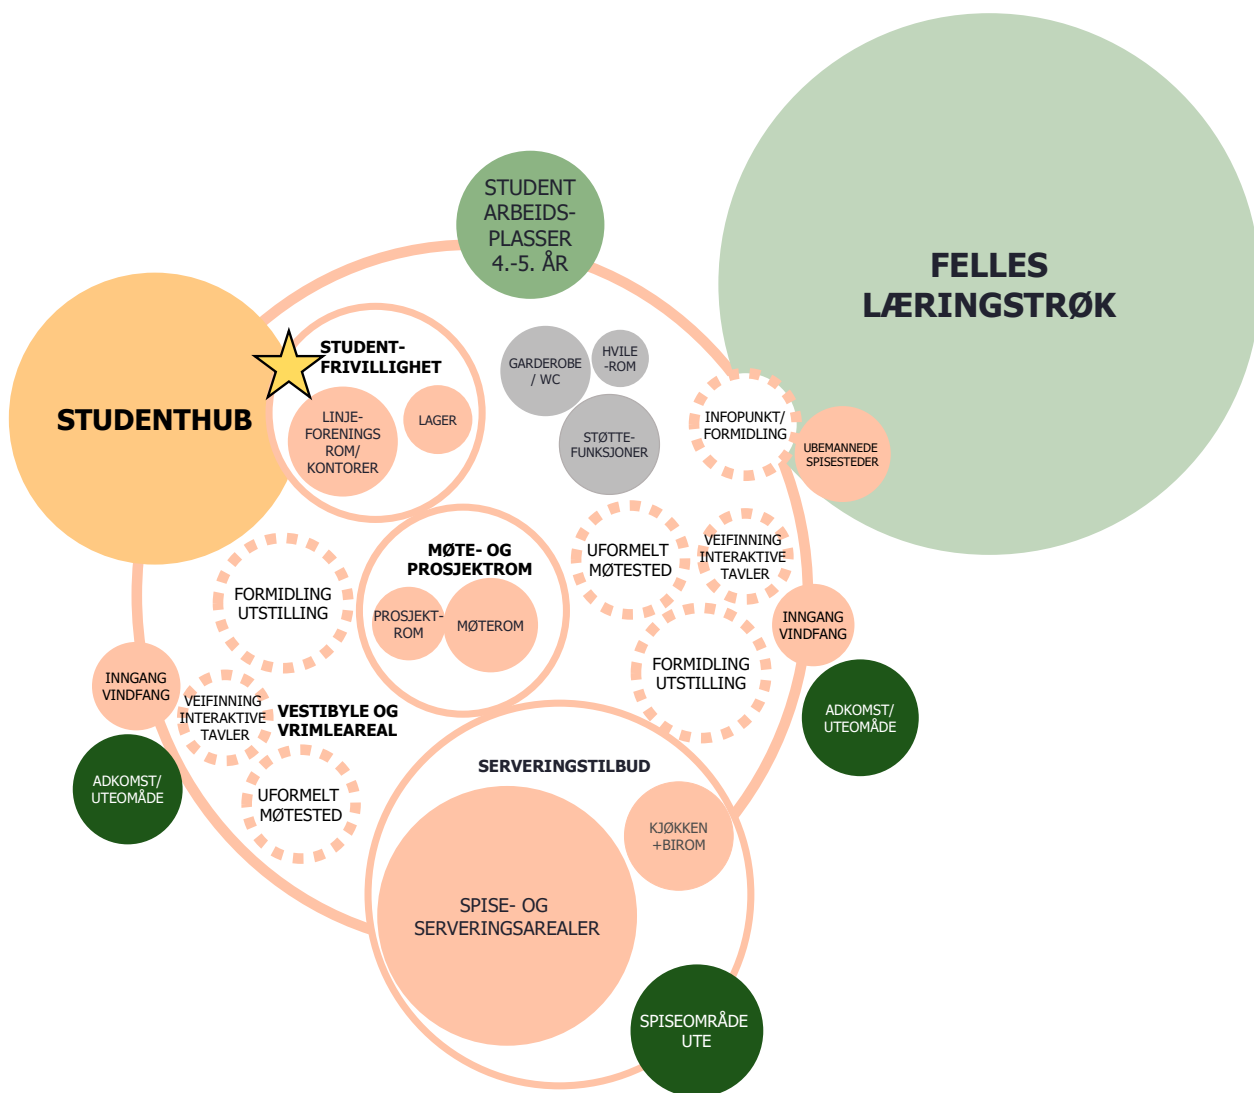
STUDENT ARBEIDS-PLASSER 4.-5. ÅR

FELLES LÆRINGSTRØK

STUDENTHUB

STUDENT-FRIVILLIGHET

LINJE-FORENINGS ROM/ KONTORER

LAGER

GARDEROBE / WC

HVILE -ROM

STØTTE-FUNKSJONER

INFOPUNKT/ FORMIDLING

UBEMANNEDE SPISESTEDER

MØTE- OG PROSJEKTROM

PROSJEKT-ROM

MØTEROM

UFORMELT MØTESTED

VEIFINNING INTERAKTIVE TAVLER

FORMIDLING UTSTILLING

INNGANG VINDFANG

FORMIDLING UTSTILLING

ADKOMST/ UTEOMÅDE

INNGANG VINDFANG

VEIFINNING INTERAKTIVE TAVLER

VESTIBYLE OG VRIMLEAREAL

ADKOMST/ UTEOMÅDE

UFORMELT MØTESTED

SERVERINGSTILBUD

KJØKKEN +BIROM

SPISE- OG SERVERINGSAREALER

SPISEOMRÅDE UTE